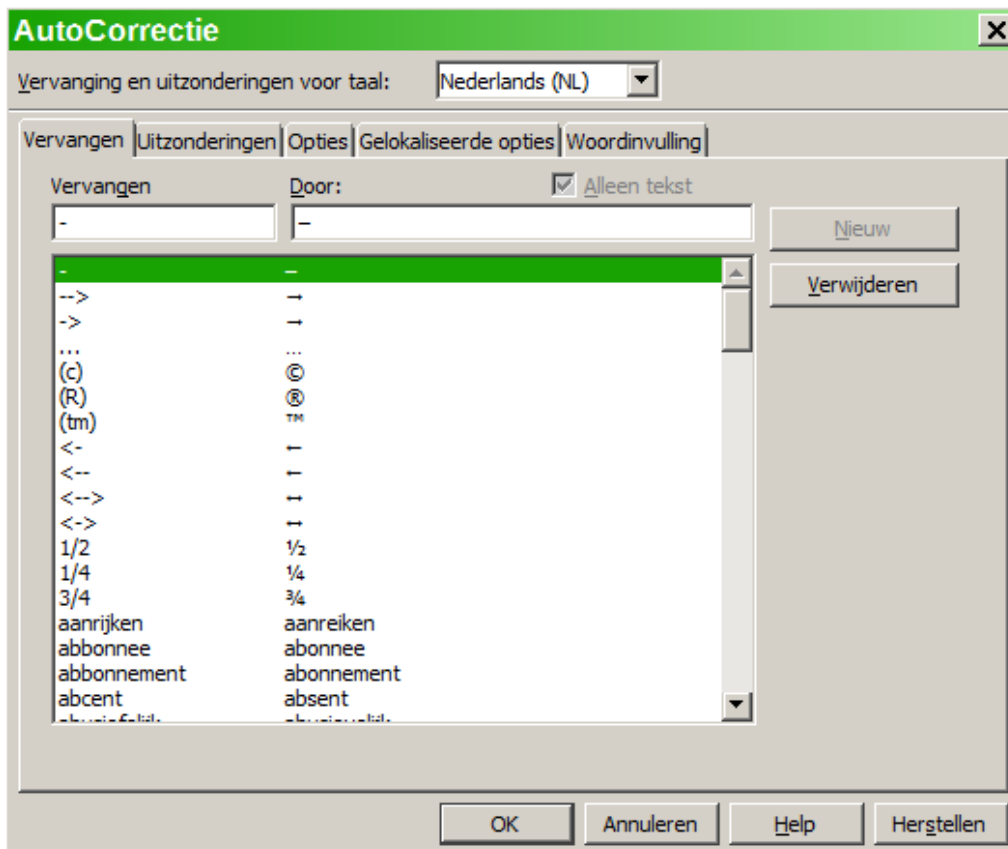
AutoCorrectie
X

Vervanging en uitzonderingen voor taal: Nederlands (NL)

Vervangen | Uitzonderingen | Opties | Gelokaliseerde opties | Woordinvulling

Vervangen
Door:
Alleen tekst

-
–

Nieuw
Verwijderen

| | |
|---|---|
| - | – |
| --> | → |
| -> | → |
| ... | … |
| (c) | © |
| (R) | ® |
| (tm) | ™ |
| <- | ← |
| <-- | ← |
| <--> | ↔ |
| <-> | ↔ |
| 1/2 | ½ |
| 1/4 | ¼ |
| 3/4 | ¾ |
| aanrijken | aanreiken |
| abbonnee | abonnee |
| abbonnement | abonnement |
| abcent | absent |
| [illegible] | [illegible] |

OK
Annuleren
Help
Herstellen